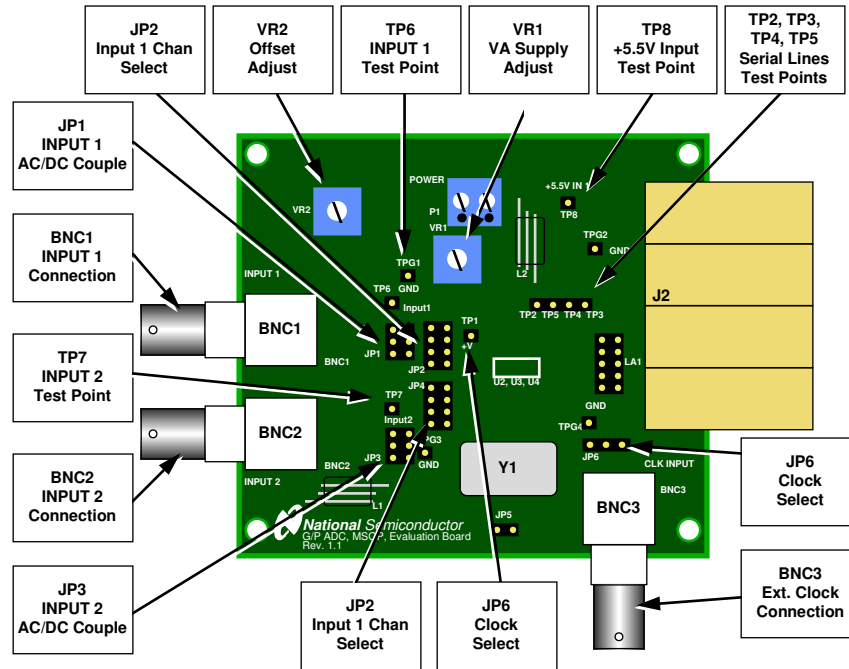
JP2
Input 1 Chan
Select

VR2
Offset
Adjust

TP6
INPUT 1
Test Point

VR1
VA Supply
Adjust

TP8
+5.5V Input
Test Point

TP2, TP3,
TP4, TP5
Serial Lines
Test Points

JP1
INPUT 1
AC/DC Couple

BNC1
INPUT 1
Connection

TP7
INPUT 2
Test Point

BNC2
INPUT 2
Connection

JP3
INPUT 2
AC/DC Couple

JP2
Input 1 Chan
Select

JP6
Clock
Select

JP6
Clock
Select

BNC3
Ext. Clock
Connection

POWER
P1
VR1
VR2
+5.5V IN
TP8
TPG2
GND
L2
TPG1
GND
INPUT 1
TP6
Input1
TP1
+V
TP2 TP5 TP4 TP3
J2
BNC1
JP1
BNC1
JP2
U2, U3, U4
LA1
TP7
JP4
Input2
GND
TPG4
BNC2
JP3
PG3
GND
JP6
CLK INPUT
BNC2
Y1
INPUT 2
BNC3
L1
BNC3
National Semiconductor
G/P ADC, MSOP, Evaluation Board
Rev. 1.1
JP5